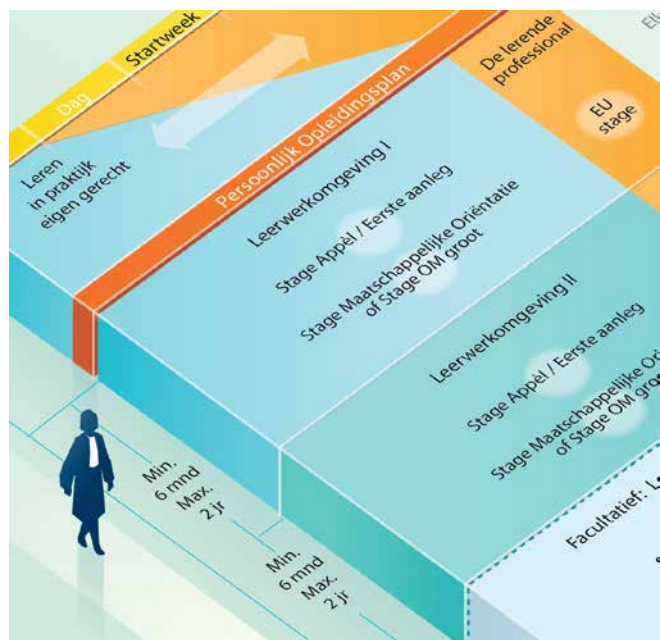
Dag

Startweek

De lerende professional

El

EU stage

Leren in praktijk eigen gerecht

Persoonlijk Opleidingsplan

Leerwerkomgeving I

Stage Appèl / Eerste aanleg

Stage Maatschappelijke Oriëntatie of Stage OM groot

Leerwerkomgeving II

Stage Appèl / Eerste aanleg

Stage Maatschappelijke Ori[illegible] of Stage OM gro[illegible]

Min. 6 mnd Max. 2 jr

Min. 6 mnd Max. 2 jr

Facultatief: L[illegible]